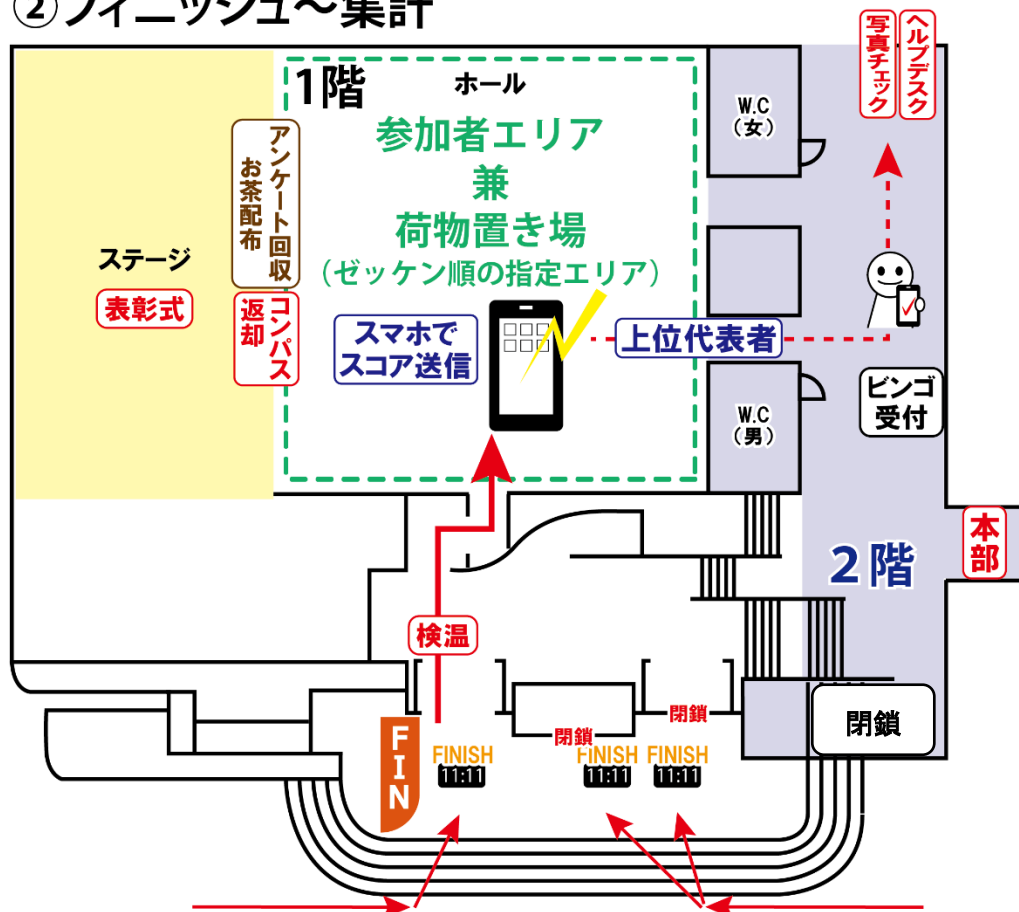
②フィニッシュ～集計

1階
ホール
参加者エリア
兼
荷物置き場
（ゼッケン順の指定エリア）

ステージ
表彰式

アンケート回収
お茶配布

コンパス
返却

スマホで
スコア送信

上位代表者

W.C
（女）

W.C
（男）

写真チェック
ヘルプデスク

ビンゴ
受付

本部

2階

検温

閉鎖
閉鎖
閉鎖

FIN
FINISH
11:11
FINISH
11:11
FINISH
11:11